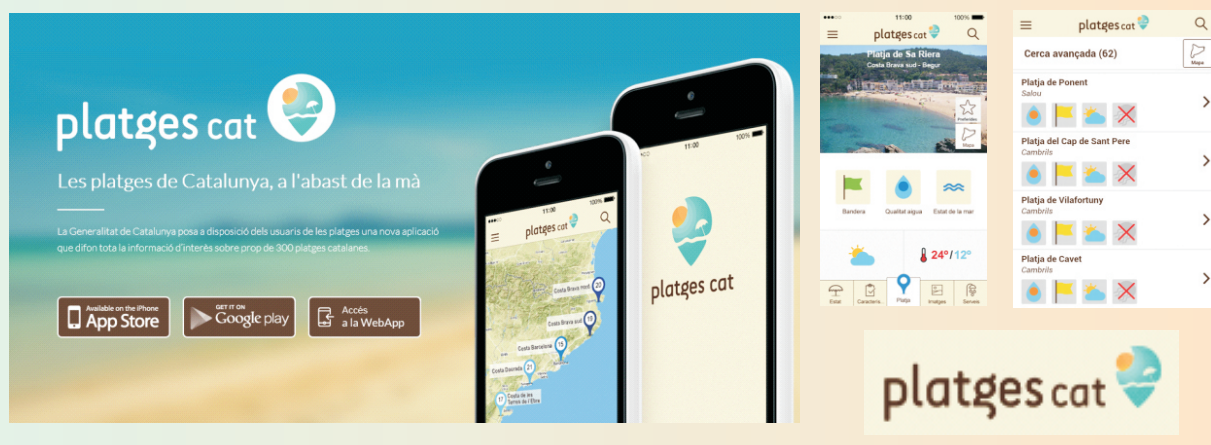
platges cat

Les platges de Catalunya, a l'abast de la mà

La Generalitat de Catalunya posa a disposició dels usuaris de les platges una nova aplicació que difon tota la informació d'interès sobre prop de 300 platges catalanes.

Available on the iPhone App Store

GET IT ON Google play

Accés a la WebApp

11:00

platges cat

Costa Brava nord 20

Costa Brava sud 10

Costa Barcelona 15

Costa Daurada 21

Costa de les Terres de l'Ebre 17

11:00

platges cat

11:00 100%

platges cat

Platja de Sa Riera

Costa Brava sud - Begur

Preferides

Mapa

Bandera

Qualitat aigua

Estat de la mar

24°/12°

Estat

Caracterís.

Platja

Imatges

Serveis

platges cat

Cerca avançada (62)

Mapa

Platja de Ponent
Salou

Platja del Cap de Sant Pere
Cambrils

Platja de Vilafortuny
Cambrils

Platja de Cavet
Cambrils

platges cat